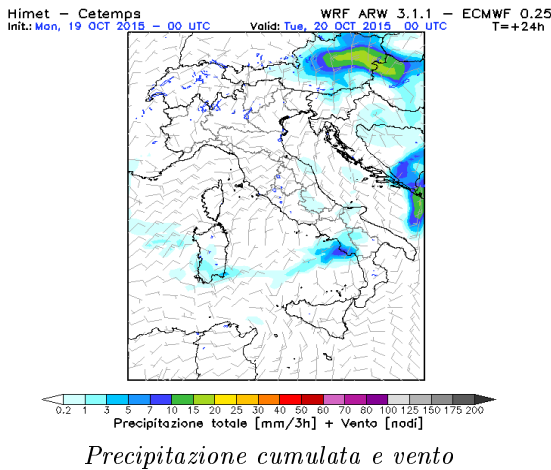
Himet – Cetemps
Init.: Mon, 19 OCT 2015 – 00 UTC

WRF ARW 3.1.1 – ECMWF 0.25
Valid: Tue, 20 OCT 2015 00 UTC
T=+24h

0.2 1 3 5 7 10 15 20 25 30 40 50 60 70 80 100 125 150 175 200
Precipitazione totale [mm/3h] + Vento [nodi]

Precipitazione cumulata e vento